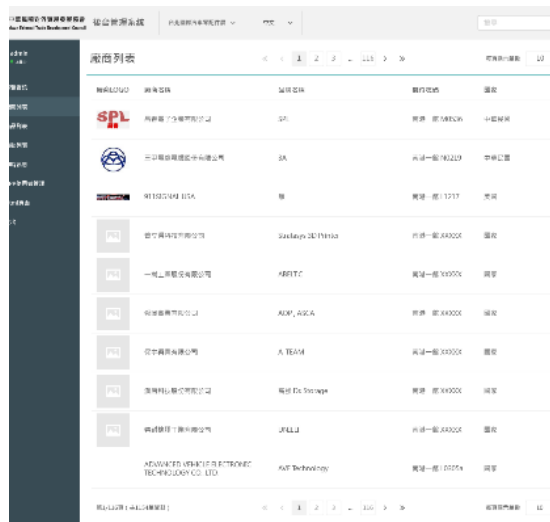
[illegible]
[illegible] Council

整合資源系統 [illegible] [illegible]

搜尋

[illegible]

廠商列表

« ‹ 1 2 3 ... 116 › »

每頁顯示筆數 10

| 廠商LOGO | 廠商名稱 | 品牌名稱 | 攤位號碼 | 國家 |
|---|---|---|---|---|
| SPL | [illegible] | SPL | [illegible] | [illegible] |
| | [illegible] | SA | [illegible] | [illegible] |
| | 911SIGNAL USA | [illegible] | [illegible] | 美國 |
| | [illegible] | Stratasys 3D Printer | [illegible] XXXXX | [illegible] |
| | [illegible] | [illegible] | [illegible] XXXXX | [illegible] |
| | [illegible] | ADP, A&CA | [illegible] XXXXX | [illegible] |
| | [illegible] | A TEAM | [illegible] XXXXX | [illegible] |
| | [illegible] | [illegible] Storage | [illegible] XXXXX | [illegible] |
| | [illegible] | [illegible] | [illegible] XXXXX | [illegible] |
| | ADVANCED VEHICLE ELECTRONIC TECHNOLOGY CO., LTD. | AVE Technology | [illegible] | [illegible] |

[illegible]

« ‹ 1 2 3 ... 116 › »

每頁顯示筆數 10